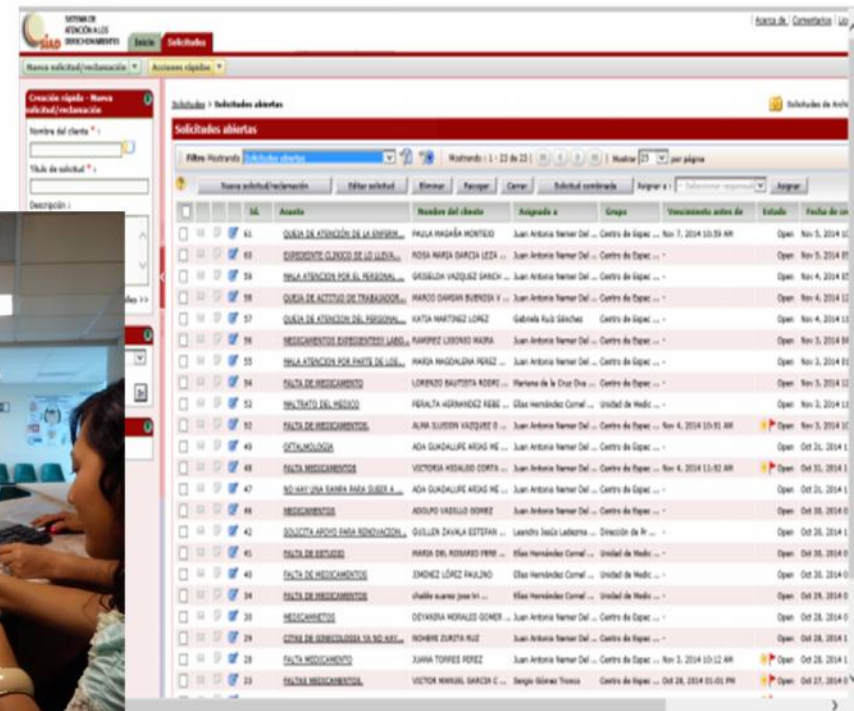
SIAD SISTEMA DE ATENCIÓN A LOS DERECHOHABIENTES

Inicio Solicitudes

Acerca de | Comentarios | Lo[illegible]

Nueva solicitud/reclamación ▼ Acciones rápidas ▼

Creación rápida - Nueva solicitud/reclamación

Nombre del cliente * :

Título de solicitud * :

Descripción :

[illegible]les >>

Solicitudes > Solicitudes abiertas

Solicitudes de Arch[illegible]

Solicitudes abiertas

Filtro Mostrando Solicitudes abiertas Mostrando : 1 - 22 de 23 | Mostrar 25 por página

Nueva solicitud/reclamación | Editar solicitud | Eliminar | Recoger | Cerrar | Solicitud combinada | Asignar a : -- Seleccionar responsable -- | Asignar

| Id. | Asunto | Nombre del cliente | Asignado a | Grupo | Vencimiento antes de | Estado | Fecha de cr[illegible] |
|---|---|---|---|---|---|---|---|
| 61 | QUEJA DE ATENCIÓN DE LA ENFERM... | PAULA MAGAÑA MONTEJO | Juan Antonio Namar Del ... | Centro de Espec ... | Nov 7, 2014 10:59 AM | Open | Nov 5, 2014 1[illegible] |
| 60 | EXPEDIENTE CLINICO SE LO LLEVA... | ROSA MARIA GARCIA LEZA ... | Juan Antonio Namar Del ... | Centro de Espec ... | - | Open | Nov 5, 2014 0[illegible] |
| 59 | MALA ATENCION POR EL PERSONAL... | GRISELDA VAZQUEZ SANCH ... | Juan Antonio Namar Del ... | Centro de Espec ... | - | Open | Nov 4, 2014 0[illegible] |
| 58 | QUEJA DE ACTITUD DE TRABAJADOR... | MARCO DAMIAN BUENSSA Y ... | Juan Antonio Namar Del ... | Centro de Espec ... | - | Open | Nov 4, 2014 1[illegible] |
| 57 | QUEJA DE ATENCION DEL PERSONAL... | KATIA MARTINEZ LOPEZ | Gabriela Ruiz Sánchez | Centro de Espec ... | - | Open | Nov 4, 2014 1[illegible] |
| 56 | MEDICAMENTOS EXPEDIENTE(S) LABO... | RAMIREZ LOZANO MAIRA | Juan Antonio Namar Del ... | Centro de Espec ... | - | Open | Nov 3, 2014 0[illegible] |
| 55 | MALA ATENCION POR PARTE DE LOS... | MARIA MAGDALENA PEREZ ... | Juan Antonio Namar Del ... | Centro de Espec ... | - | Open | Nov 3, 2014 0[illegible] |
| 54 | FALTA DE MEDICAMENTO | LORENZO BAUTISTA RODRI ... | Mariana de la Cruz Ova ... | Centro de Espec ... | - | Open | Nov 3, 2014 1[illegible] |
| 53 | MALTRATO DEL MEDICO | PERALTA HERNANDEZ REBE ... | Elias Hernández Cornel ... | Unidad de Medic ... | - | Open | Nov 3, 2014 1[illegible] |
| 52 | FALTA DE MEDICAMENTOS | ALMA GUADALUPE VAZQUEZ O ... | Juan Antonio Namar Del ... | Centro de Espec ... | Nov 4, 2014 10:51 AM | Open | Nov 3, 2014 1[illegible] |
| 49 | OFTALMOLOGIA | ADA GUADALUPE ARIAS ME ... | Juan Antonio Namar Del ... | Centro de Espec ... | - | Open | Oct 31, 2014 1 |
| 48 | FALTA MEDICAMENTOS | VICTORIA HIDALGO CORTA ... | Juan Antonio Namar Del ... | Centro de Espec ... | Nov 4, 2014 11:52 AM | Open | Oct 31, 2014 1 |
| 47 | NO HAY UNA RAMPA PARA SUBIR A ... | ADA GUADALUPE ARIAS ME ... | Juan Antonio Namar Del ... | Centro de Espec ... | - | Open | Oct 31, 2014 1 |
| 46 | MEDICAMENTOS | ADOLFO VADILLO GOMEZ | Juan Antonio Namar Del ... | Centro de Espec ... | - | Open | Oct 30, 2014 0 |
| 42 | SOLICITA APOYO PARA RENOVACION ... | GUILLEN ZAVALA ESTEBAN ... | Leandro Jesús Ledezma ... | Dirección de Ar ... | - | Open | Oct 30, 2014 0 |
| 41 | FALTA DE ESTUDIO | MARIA DEL ROSARIO PERE ... | Elias Hernández Cornel ... | Unidad de Medic ... | - | Open | Oct 30, 2014 0 |
| 40 | FALTA DE MEDICAMENTOS | JIMENEZ LOPEZ PAULINO | Elias Hernández Cornel ... | Unidad de Medic ... | - | Open | Oct 30, 2014 0 |
| 34 | FALTA DE MEDICAMENTOS | chablé suarez jose tri ... | Elias Hernández Cornel ... | Unidad de Medic ... | - | Open | Oct 29, 2014 0 |
| 30 | MEDICAMNETOS | DEYANIRA MORALES GOMER ... | Juan Antonio Namar Del ... | Centro de Espec ... | - | Open | Oct 28, 2014 1 |
| 29 | CITAS DE GINECOLOGIA YA NO HAY... | ROMERO ZURITA RUIZ | Juan Antonio Namar Del ... | Centro de Espec ... | - | Open | Oct 28, 2014 1 |
| 28 | FALTA MEDICAMENTO | JUANA TORRES PEREZ | Juan Antonio Namar Del ... | Centro de Espec ... | Nov 3, 2014 10:12 AM | Open | Oct 28, 2014 1 |
| 23 | FALTAS MEDICAMENTOS | VICTOR MANUEL GARCIA C ... | Sergio Gómez Trosco | Centro de Espec ... | Oct 28, 2014 01:01 PM | Open | Oct 27, 2014 0 |